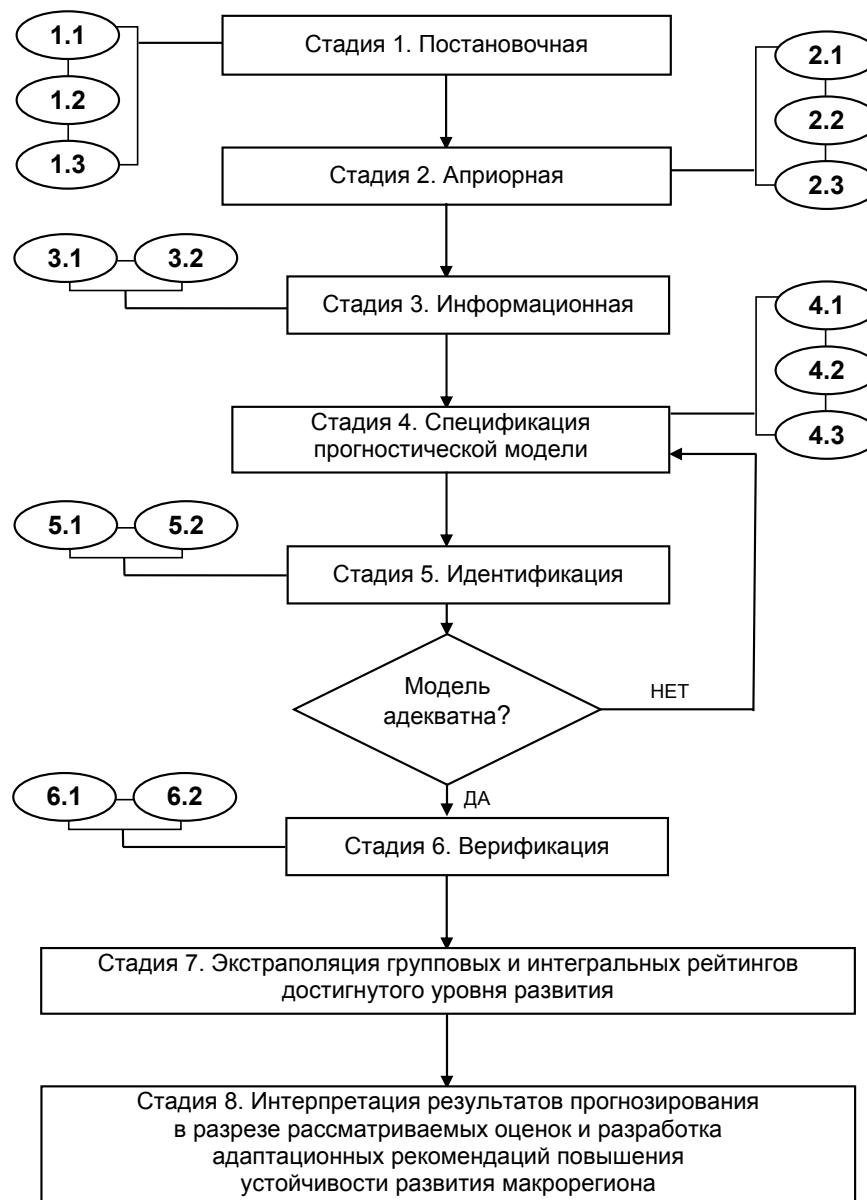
1.1
1.2
1.3
Стадия 1. Постановочная
2.1
2.2
2.3
Стадия 2. Априорная
3.1
3.2
Стадия 3. Информационная
4.1
4.2
4.3
Стадия 4. Спецификация прогностической модели
5.1
5.2
Стадия 5. Идентификация
Модель адекватна?
НЕТ
ДА
6.1
6.2
Стадия 6. Верификация
Стадия 7. Экстраполяция групповых и интегральных рейтингов достигнутого уровня развития
Стадия 8. Интерпретация результатов прогнозирования в разрезе рассматриваемых оценок и разработка адаптационных рекомендаций повышения устойчивости развития макрорегиона